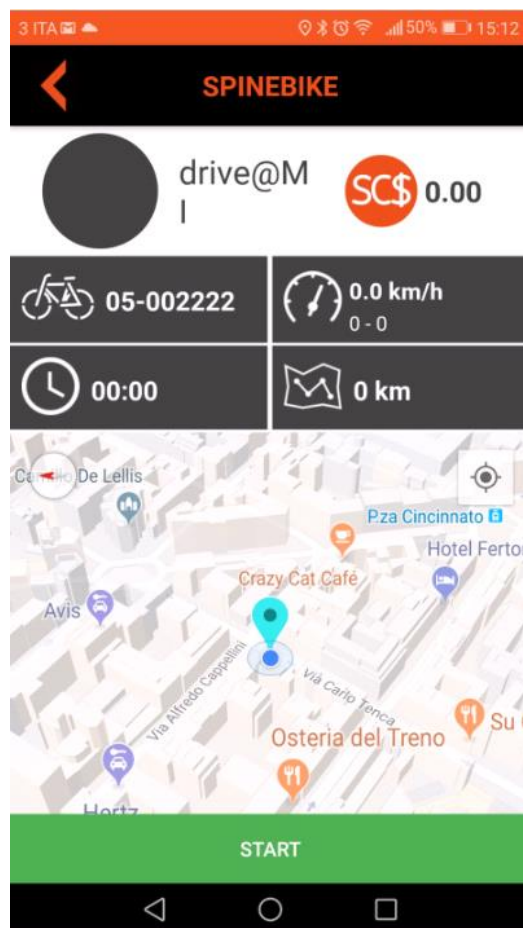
3 ITA 50% 15:12

SPINEBIKE

drive@MI

SC$ 0.00

05-002222

0.0 km/h
0 - 0

00:00

0 km

Ca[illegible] De Lellis

P.za Cincinnato

Hotel Ferto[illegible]

Crazy Cat Café

Avis

Via Alfredo Cappellini

Via Carlo Tenca

Osteria del Treno

Su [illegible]

Hertz

START